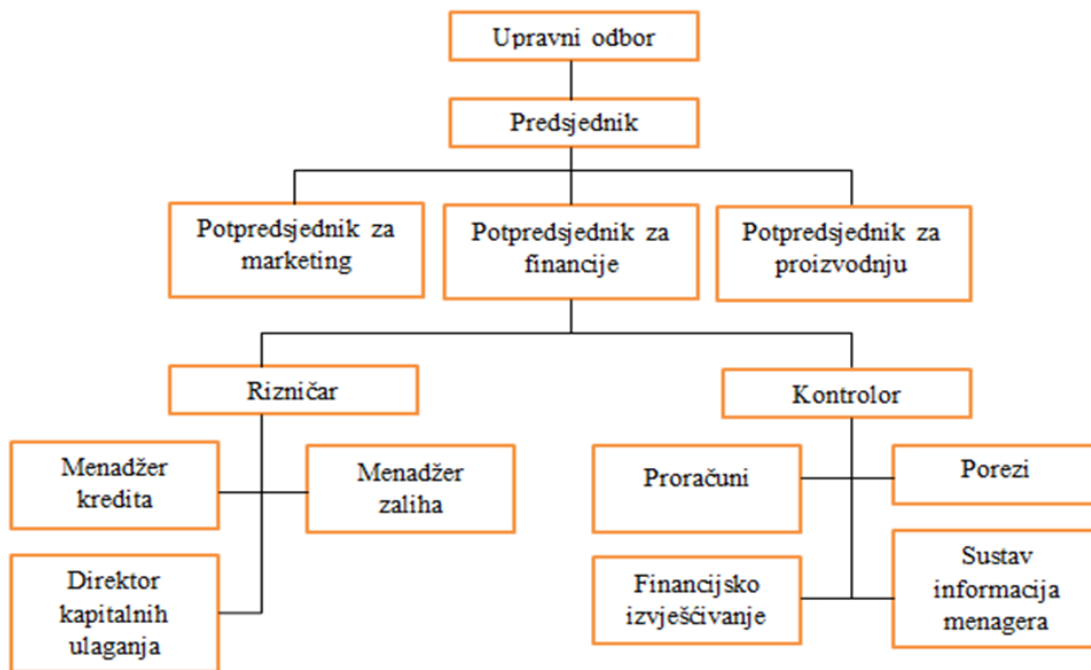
Upravni odbor

Predsjednik

Potpredsjednik za marketing

Potpredsjednik za financije

Potpredsjednik za proizvodnju

Rizničar

Kontrolor

Menadžer kredita

Menadžer zaliha

Direktor kapitalnih ulaganja

Proračuni

Porezi

Financijsko izvješćivanje

Sustav informacija menagera